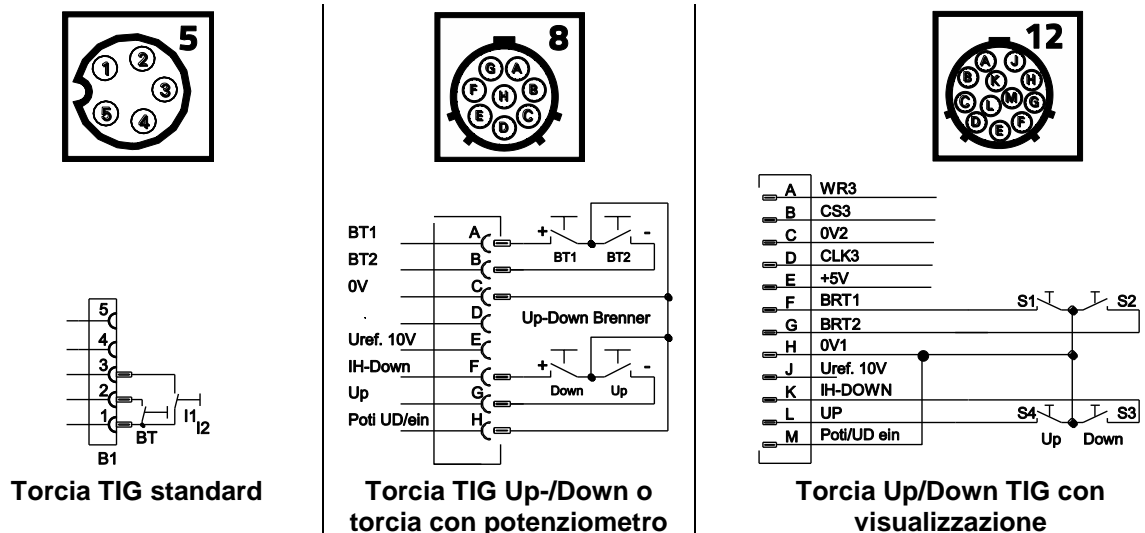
5

1 2 3 4 5

5
4
3
2
1
BT
I1
I2
B1

Torcia TIG standard

8

G A F H B E D C

BT1
BT2
0V
Uref. 10V
IH-Down
Up
Poti UD/ein

A
B
C
D
E
F
G
H

+ -
BT1 BT2
Up-Down Brenner
+ -
Down Up

Torcia TIG Up-/Down o torcia con potenziometro

12

A J B K H C L M G D E F

A WR3
B CS3
C 0V2
D CLK3
E +5V
F BRT1
G BRT2
H 0V1
J Uref. 10V
K IH-DOWN
L UP
M Poti/UD ein

S1 S2
S4 S3
Up Down

Torcia Up/Down TIG con visualizzazione